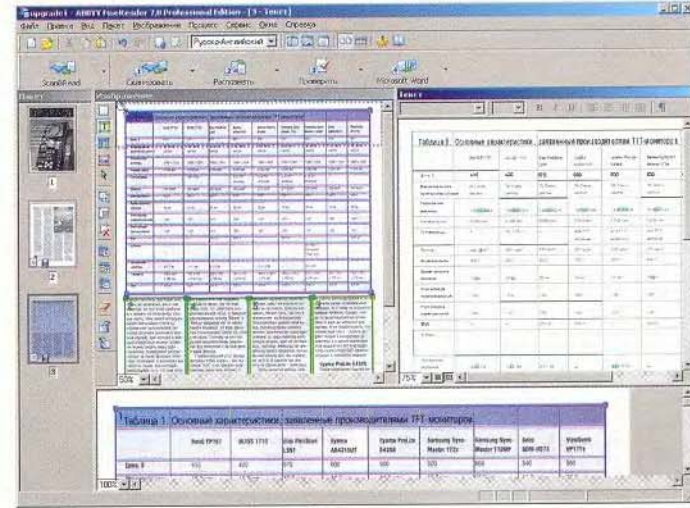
upgrade1 - ABBYY FineReader 7.0 Professional Edition - [3 - Текст]
Файл Правка Вид Пакет Изображение Процесс Сервис Окна Справка
Русско-Английский
Scan&Read Сканировать Распознать Проверить Microsoft Word
Пакет Изображение Текст
1
2
3
50%
75%
Таблица 1. Основные характеристики, заявленные производителями TFT-мониторов
Таблица 1. Основные характеристики, заявленные производителями TFT-мониторов

| | Benq FP767 | BUSS 1713 | Eizo FlexScan L557 | Iiyama AS4314UT | Iiyama ProLite E430S | Samsung SyncMaster 172x | Samsung SyncMaster 173MP | Sony SDM-HS75 | ViewSonic VP171s |
|---|---|---|---|---|---|---|---|---|---|
| Цена, $ | 455 | 420 | 670 | 600 | 500 | 520 | 900 | 540 | 590 |

100%